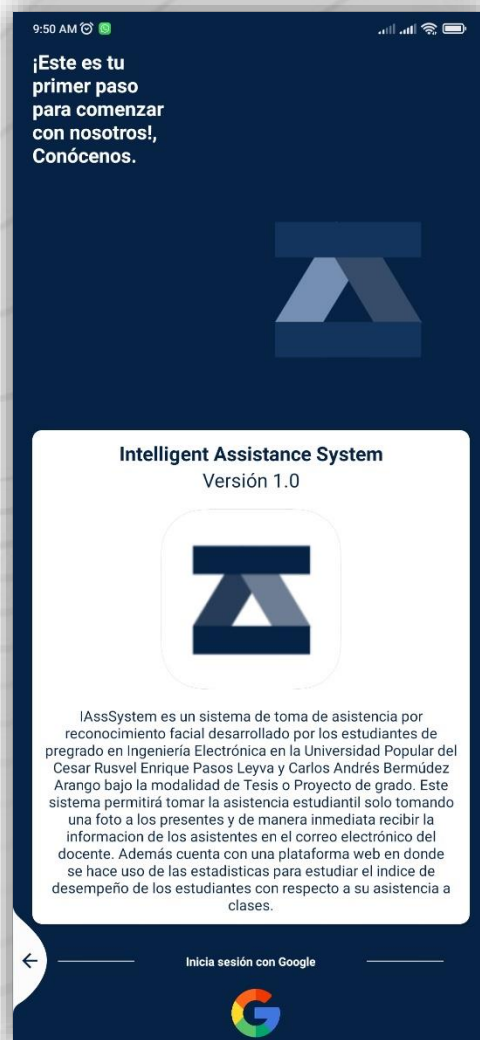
9:50 AM

¡Este es tu primer paso para comenzar con nosotros!, Conócenos.

Intelligent Assistance System
Versión 1.0

IAssSystem es un sistema de toma de asistencia por reconocimiento facial desarrollado por los estudiantes de pregrado en Ingeniería Electrónica en la Universidad Popular del Cesar Rusvel Enrique Pasos Leyva y Carlos Andrés Bermúdez Arango bajo la modalidad de Tesis o Proyecto de grado. Este sistema permitirá tomar la asistencia estudiantil solo tomando una foto a los presentes y de manera inmediata recibir la informacion de los asistentes en el correo electrónico del docente. Además cuenta con una plataforma web en donde se hace uso de las estadisticas para estudiar el indice de desempeño de los estudiantes con respecto a su asistencia a clases.

Inicia sesión con Google